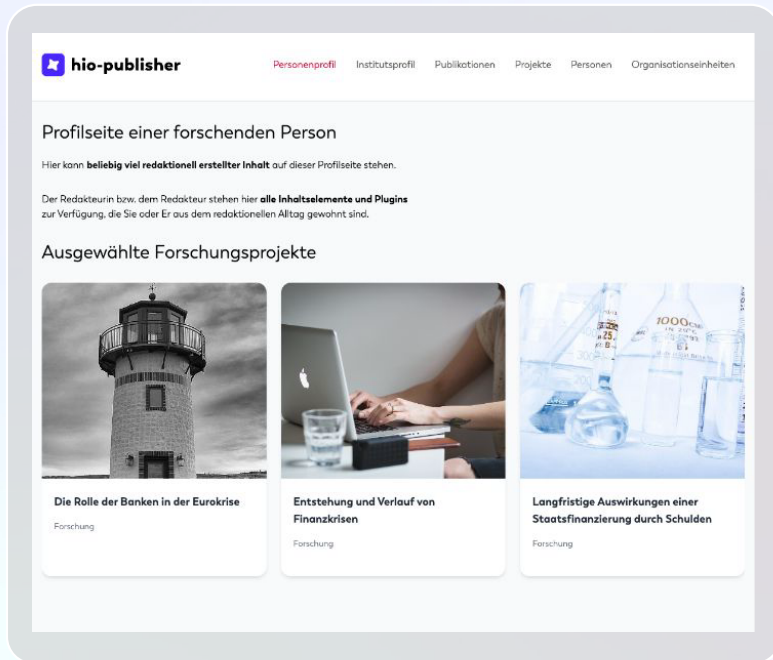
hio-publisher

Personenprofil Institutsprofil Publikationen Projekte Personen Organisationseinheiten

Profilseite einer forschenden Person

Hier kann **beliebig viel redaktionell erstellter Inhalt** auf dieser Profilseite stehen.

Der Redakteurin bzw. dem Redakteur stehen hier **alle Inhaltselemente und Plugins** zur Verfügung, die Sie oder Er aus dem redaktionellen Alltag gewohnt sind.

Ausgewählte Forschungsprojekte

Die Rolle der Banken in der Eurokrise

Forschung

Entstehung und Verlauf von Finanzkrisen

Forschung

Langfristige Auswirkungen einer Staatsfinanzierung durch Schulden

Forschung